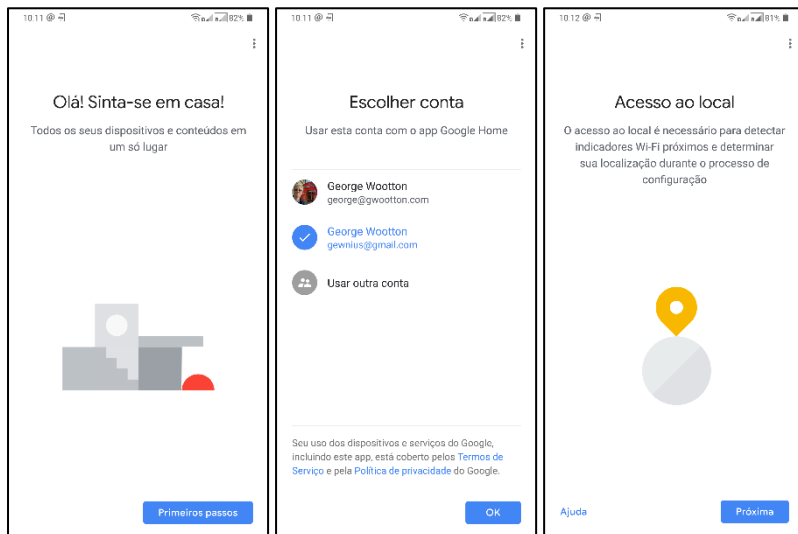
10:11 @ 82%

Olá! Sinta-se em casa!

Todos os seus dispositivos e conteúdos em um só lugar

Primeiros passos

10:11 @ 82%

Escolher conta

Usar esta conta com o app Google Home

George Wootton
george@gwootton.com

George Wootton
gewnius@gmail.com

Usar outra conta

Seu uso dos dispositivos e serviços do Google, incluindo este app, está coberto pelos Termos de Serviço e pela Política de privacidade do Google.

OK

10:12 @ 81%

Acesso ao local

O acesso ao local é necessário para detectar indicadores Wi-Fi próximos e determinar sua localização durante o processo de configuração

Ajuda

Próxima